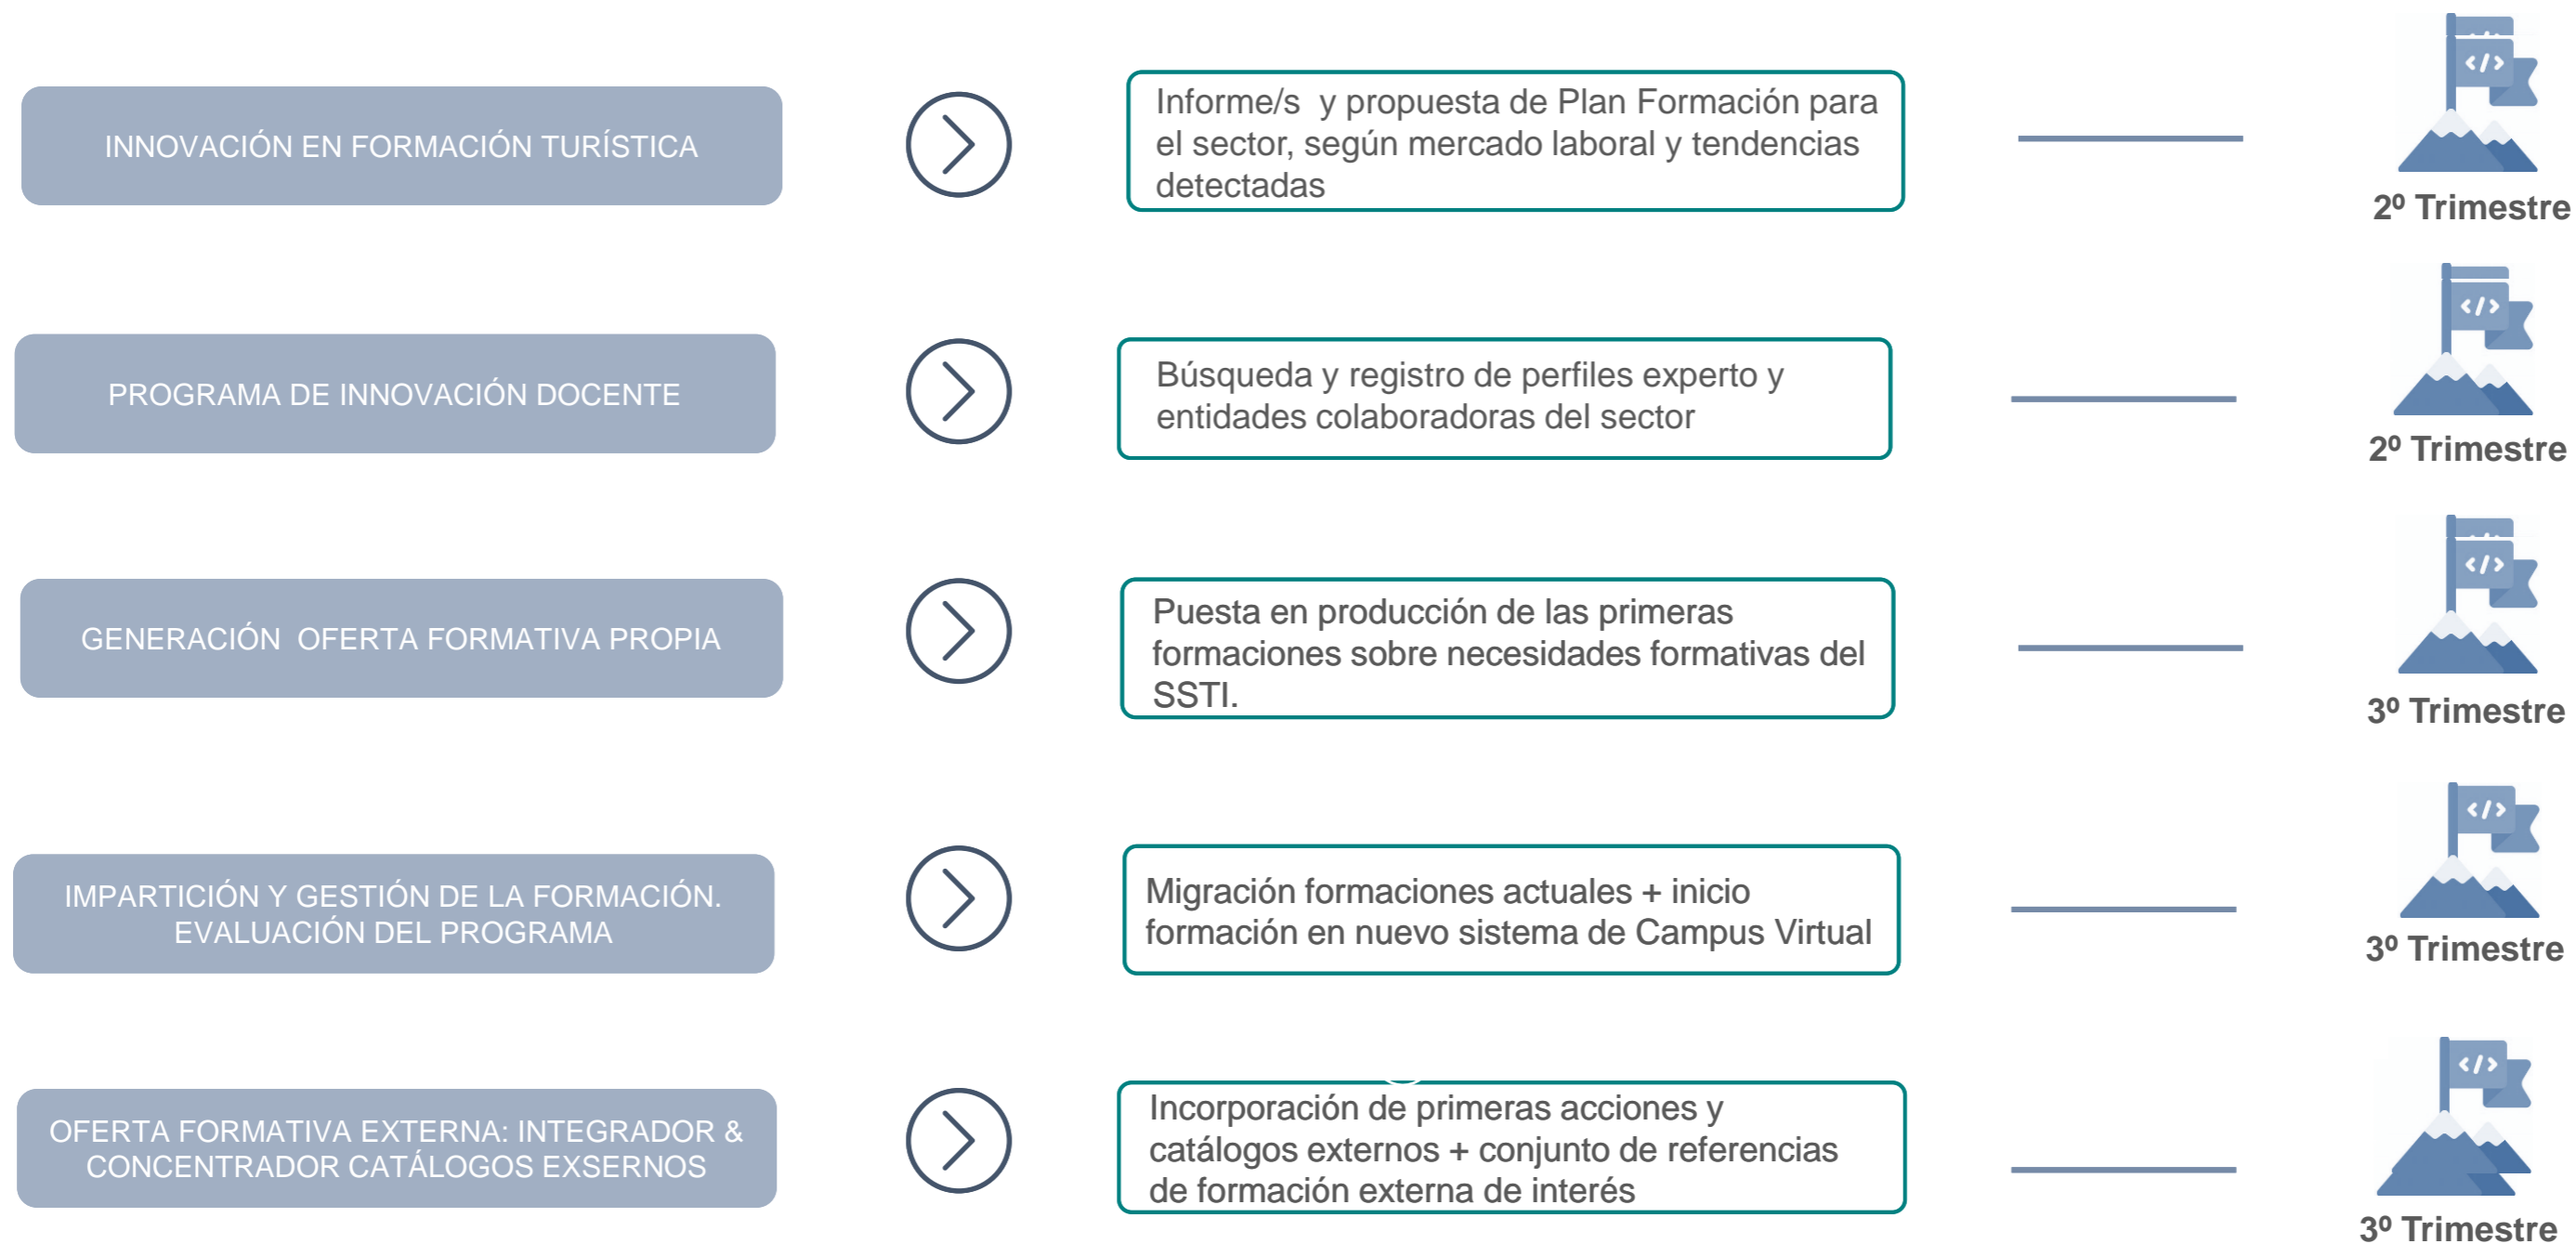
INNOVACIÓN EN FORMACIÓN TURÍSTICA

Informe/s y propuesta de Plan Formación para el sector, según mercado laboral y tendencias detectadas

</>

2º Trimestre

PROGRAMA DE INNOVACIÓN DOCENTE

Búsqueda y registro de perfiles experto y entidades colaboradoras del sector

</>

2º Trimestre

GENERACIÓN OFERTA FORMATIVA PROPIA

Puesta en producción de las primeras formaciones sobre necesidades formativas del SSTI.

</>

3º Trimestre

IMPARTICIÓN Y GESTIÓN DE LA FORMACIÓN. EVALUACIÓN DEL PROGRAMA

Migración formaciones actuales + inicio formación en nuevo sistema de Campus Virtual

</>

3º Trimestre

OFERTA FORMATIVA EXTERNA: INTEGRADOR & CONCENTRADOR CATÁLOGOS EXSERNOS

Incorporación de primeras acciones y catálogos externos + conjunto de referencias de formación externa de interés

</>

3º Trimestre